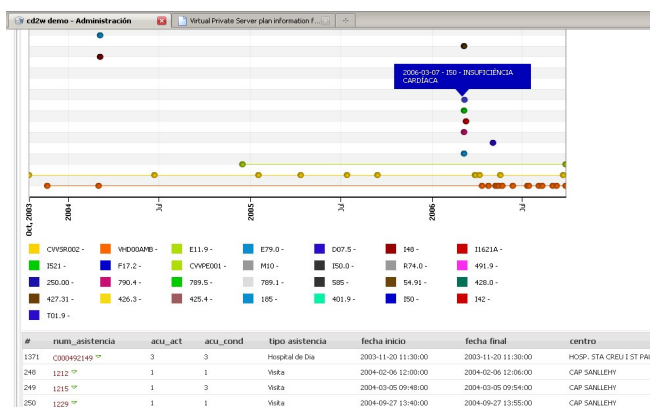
cd2w demo - Administración

Virtual Private Server plan information f...

2006-03-07 - I50 - INSUFICIÈNCIA CARDÍACA

Oct, 2003

2004

Jul

2005

Jul

2006

Jul

CVWSR002 -
VHD00AMB -
E11.9 -
E79.0 -
D07.5 -
I48 -
I1621A -
I521 -
F17.2 -
CVVPE001 -
M10 -
I50.0 -
R74.0 -
491.9 -
250.00 -
790.4 -
789.5 -
789.1 -
585 -
54.91 -
428.0 -
427.31 -
426.3 -
425.4 -
185 -
401.9 -
I50 -
I42 -
T01.9 -

| # | num_asistencia | acu_act | acu_cond | tipo asistencia | fecha inicio | fecha final | centro |
|---|---|---|---|---|---|---|---|
| 1371 | C000492149 | 3 | 3 | Hospital de Dia | 2003-11-20 11:30:00 | 2003-11-20 11:30:00 | HOSP. STA CREU I ST PAU |
| 248 | 1212 | 1 | 1 | Visita | 2004-02-06 12:00:00 | 2004-02-06 12:06:00 | CAP SANLLEHY |
| 249 | 1215 | 3 | 3 | Visita | 2004-03-05 09:48:00 | 2004-03-05 09:54:00 | CAP SANLLEHY |
| 250 | 1229 | 1 | 1 | Visita | 2004-09-27 13:50:00 | 2004-09-27 13:55:00 | CAP SANLLEHY |